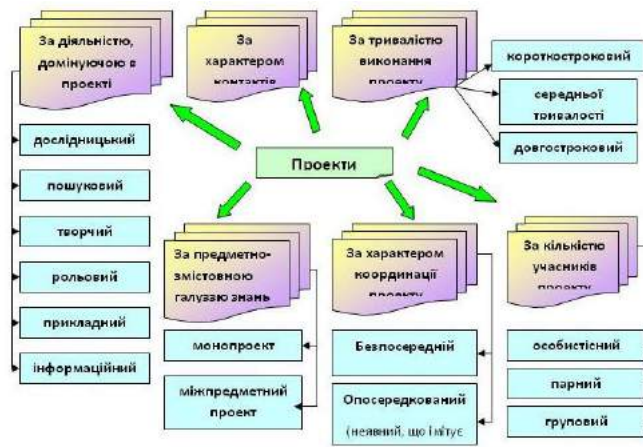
За діяльністю, домінуючою в проекті

дослідницький

пошуковий

творчий

рольовий

прикладний

інформаційний

За характером контактів

За тривалістю виконання проекту

короткостроковий

середньої тривалості

довгостроковий

Проекти

За предметно-змістовною галуззю знань

монопроект

міжпредметний проект

За характером координації проекту

Безпосередній

Опосередкований (неявний, що імітує

За кількістю учасників проекту

особистісний

парний

груповий